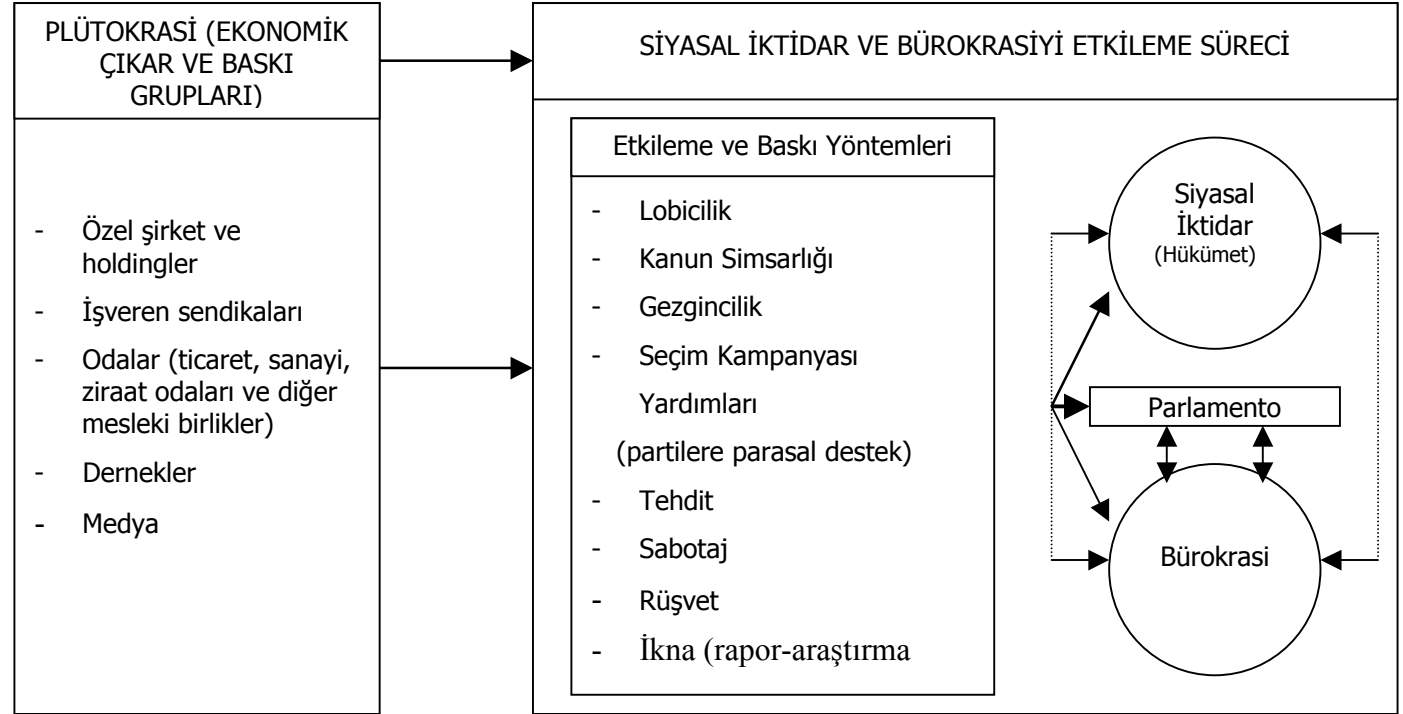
PLÜTOKRASİ (EKONOMİK ÇIKAR VE BASKI GRUPLARI)

- Özel şirket ve holdingler
- İşveren sendikaları
- Odalar (ticaret, sanayi, ziraat odaları ve diğer mesleki birlikler)
- Dernekler
- Medya

SİYASAL İKTİDAR VE BÜROKRASİYİ ETKİLEME SÜRECİ

Etkileme ve Baskı Yöntemleri

- Lobicilik
- Kanun Simsarlığı
- Gezgincilik
- Seçim Kampanyası Yardımları
(partilere parasal destek)
- Tehdit
- Sabotaj
- Rüşvet
- İkna (rapor-araştırma

Siyasal İktidar (Hükümet)

Parlamento

Bürokrasi